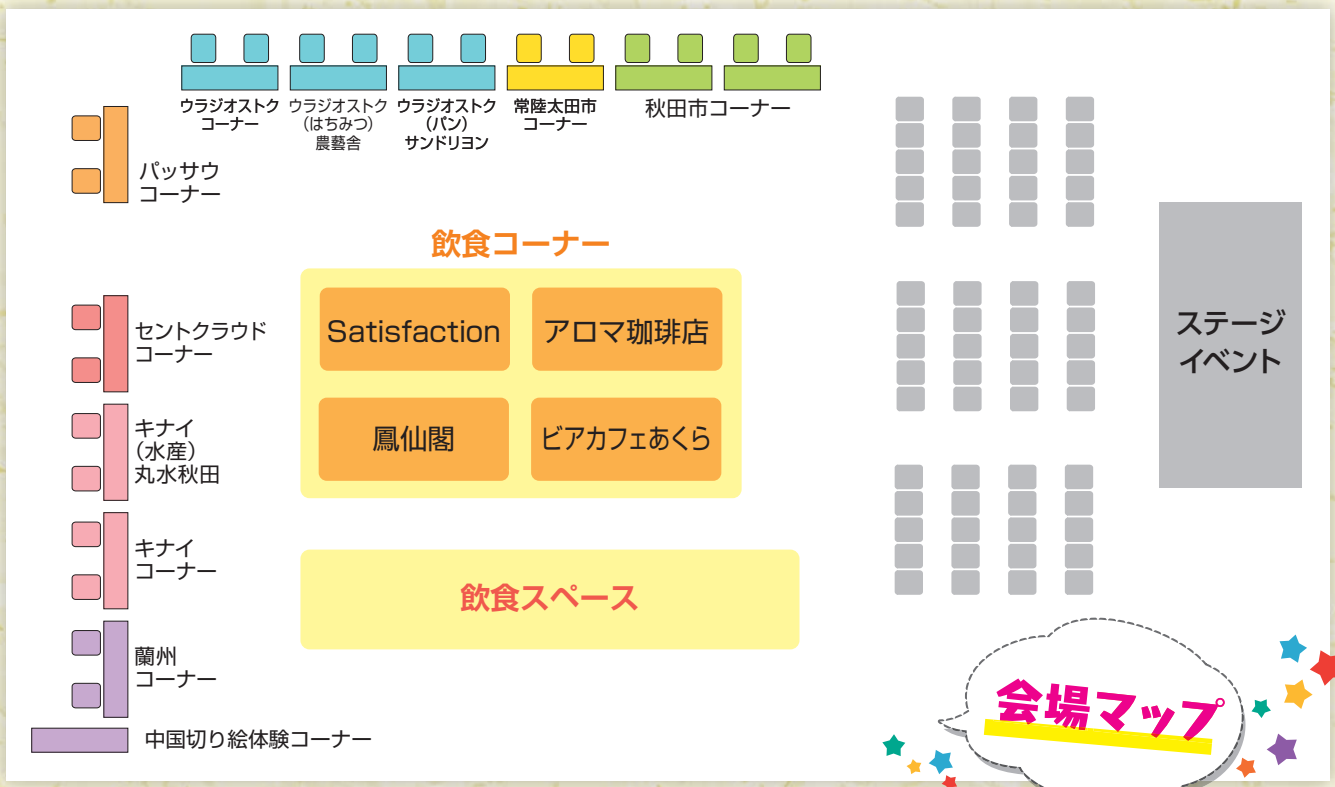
ウラジオストク
コーナー

ウラジオストク
(はちみつ)
農藝舎

ウラジオストク
(パン)
サンドリヨン

常陸太田市
コーナー

秋田市コーナー

パッサウ
コーナー

飲食コーナー

Satisfaction

アロマ珈琲店

鳳仙閣

ビアカフェあくら

ステージ
イベント

セントクラウド
コーナー

キナイ
(水産)
丸水秋田

キナイ
コーナー

飲食スペース

蘭州
コーナー

中国切り絵体験コーナー

会場マップ